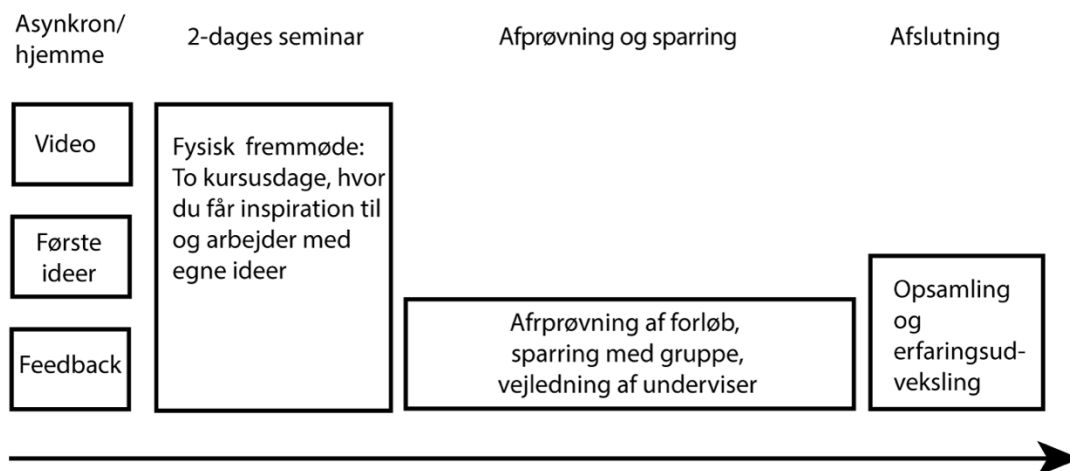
Asynkron/ hjemme

2-dages seminar

Afprøvning og sparring

Afslutning

Video

Første ideer

Feedback

Fysisk fremmøde: To kursusdage, hvor du får inspiration til og arbejder med egne ideer

Afrprøvning af forløb, sparring med gruppe, vejledning af underviser

Opsamling og erfaringsudveksling